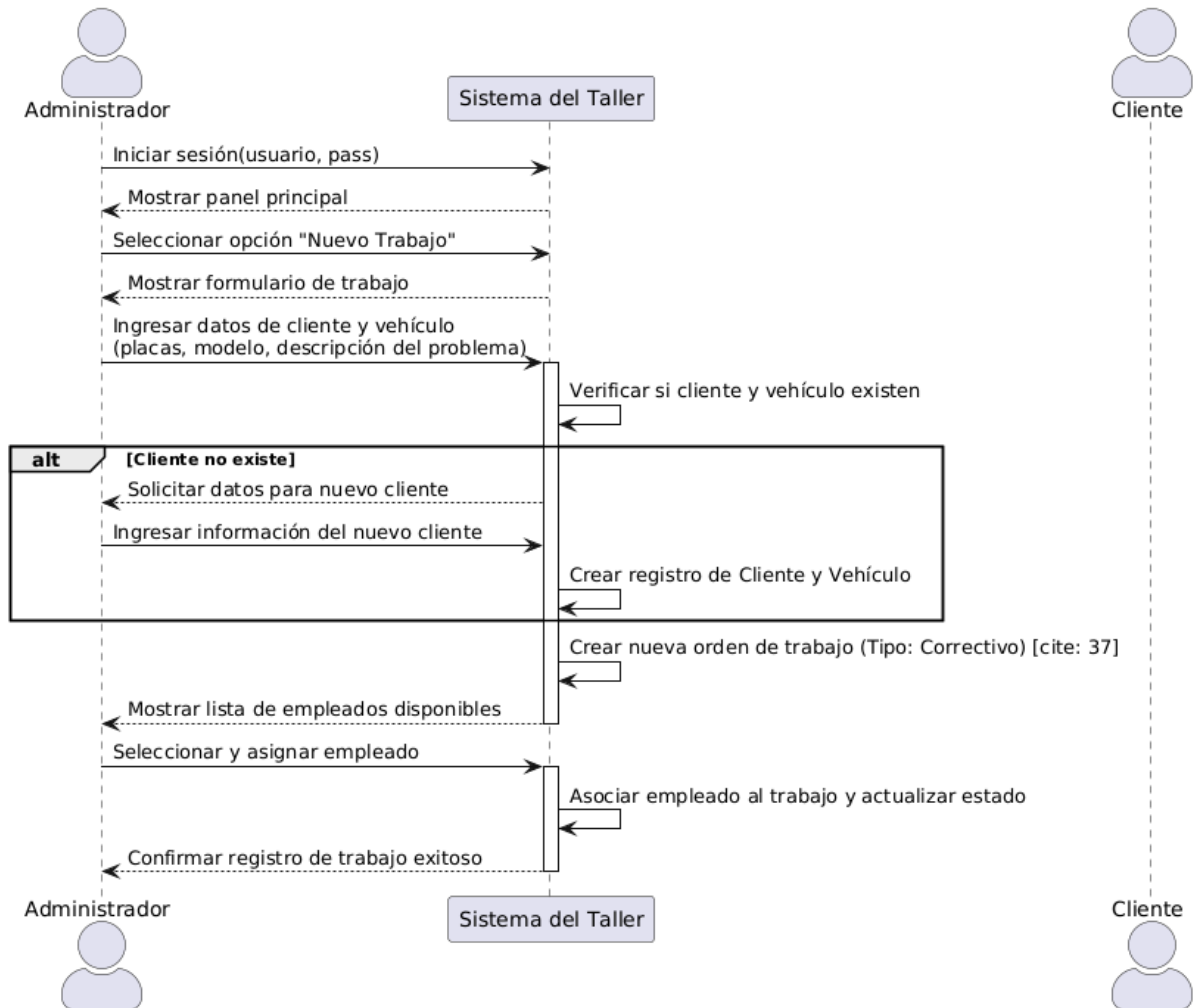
Administrador

Sistema del Taller

Cliente

Iniciar sesión(usuario, pass)

Mostrar panel principal

Seleccionar opción "Nuevo Trabajo"

Mostrar formulario de trabajo

Ingresar datos de cliente y vehículo
(placas, modelo, descripción del problema)

Verificar si cliente y vehículo existen

alt [Cliente no existe]

Solicitar datos para nuevo cliente

Ingresar información del nuevo cliente

Crear registro de Cliente y Vehículo

Crear nueva orden de trabajo (Tipo: Correctivo) [cite: 37]

Mostrar lista de empleados disponibles

Seleccionar y asignar empleado

Asociar empleado al trabajo y actualizar estado

Confirmar registro de trabajo exitoso

Administrador

Sistema del Taller

Cliente